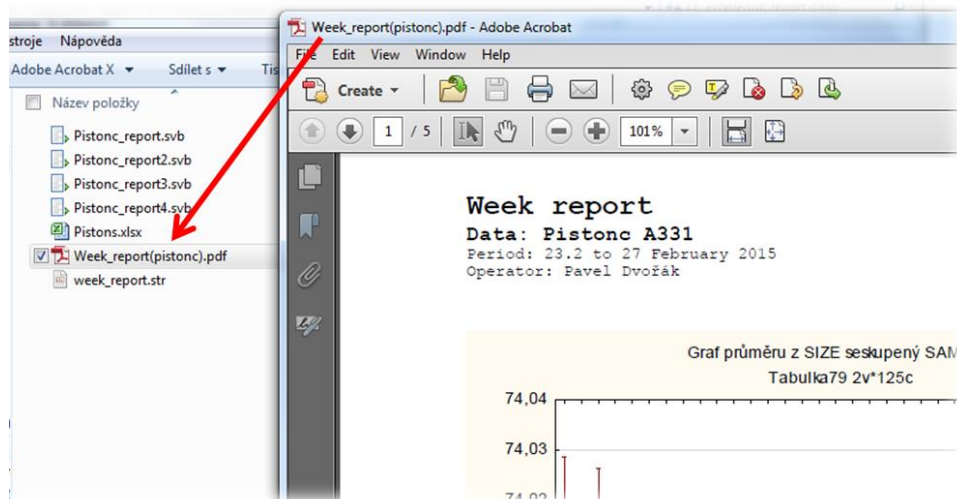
stroje Nápověda

Adobe Acrobat X ▾ Sdílet s ▾ Tis

Název položky

Pistonc_report.svb

Pistonc_report2.svb

Pistonc_report3.svb

Pistonc_report4.svb

Pistons.xlsx

Week_report(pistonc).pdf

week_report.str

Week_report(pistonc).pdf - Adobe Acrobat

File Edit View Window Help

Create ▾

1 / 5

101%

Week report

Data: Pistonc A331

Period: 23.2 to 27 February 2015

Operator: Pavel Dvořák

Graf průměru z SIZE seskupený SAM

Tabulka79 2v*125c

74,04

74,03

74,02